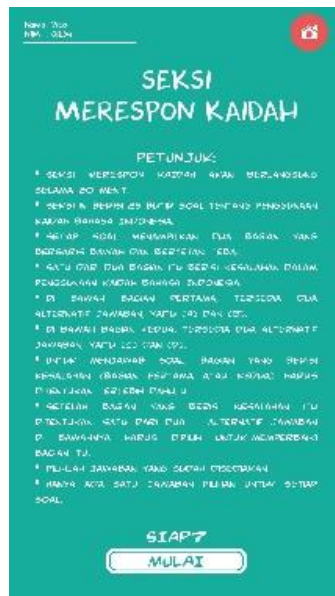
Nama : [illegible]
NIM : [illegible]

SEKSI
MERESPON KAIDAH

PETUNJUK:
• SEKSI MERESPON KAIDAH AKAN BERLANGSUNG SELAMA 20 MENIT.
• SEKSI INI BERISI 25 BUTIR SOAL TENTANG PENGGUNAAN KAIDAH BAHASA INDONESIA.
• SETIAP SOAL MENAMPILKAN DUA BAGIAN YANG BERGARIS BAWAH DAN BERTEBAL TEBAL.
• SATU DARI DUA BAGIAN ITU BERISI KESALAHAN DALAM PENGGUNAAN KAIDAH BAHASA INDONESIA.
• DI BAWAH BAGIAN PERTAMA TERSEDIA DUA ALTERNATIF JAWABAN, YAITU (A) DAN (B).
• DI BAWAH BAGIAN KEDUA, TERSEDIA DUA ALTERNATIF JAWABAN, YAITU (C) DAN (D).
• UNTUK MENJAWAB SOAL, BAGIAN YANG BERISI KESALAHAN (BAGIAN PERTAMA ATAU KEDUA) HARUS DITENTUKAN TERLEBIH DAHULU.
• SETELAH BAGIAN YANG BERISI KESALAHAN ITU DITENTUKAN, SATU DARI DUA ALTERNATIF JAWABAN DI BAWAHNYA HARUS DIPILIH UNTUK MEMPERBAIKI BAGIAN ITU.
• PILIHLAH JAWABAN YANG SUDAH DISEDIAKAN.
• HANYA ADA SATU JAWABAN PILIHAN UNTUK SETIAP SOAL.

SIAP?
MULAI